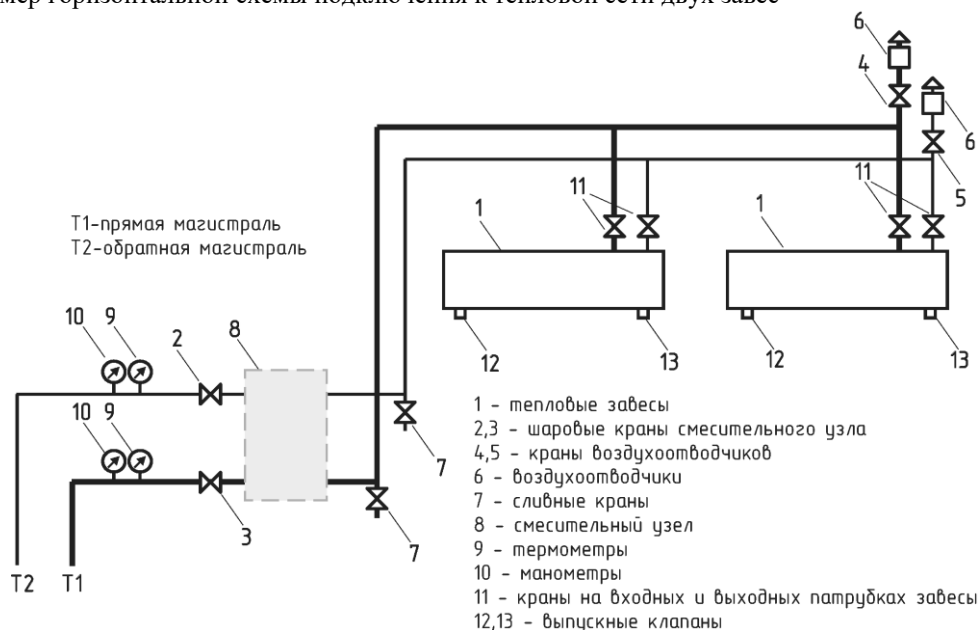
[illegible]мер горизонтальной схемы подключения к тепловой сети двух завес

6
4
6
5
11
11
1
1
Т1-прямая магистраль
Т2-обратная магистраль
10 9
2
8
12
13
12
13
10 9
7
3
7
Т2 Т1

1 - тепловые завесы
2,3 - шаровые краны смесительного узла
4,5 - краны воздухоотводчиков
6 - воздухоотводчики
7 - сливные краны
8 - смесительный узел
9 - термометры
10 - манометры
11 - краны на входных и выходных патрубках завесы
12,13 - выпускные клапаны